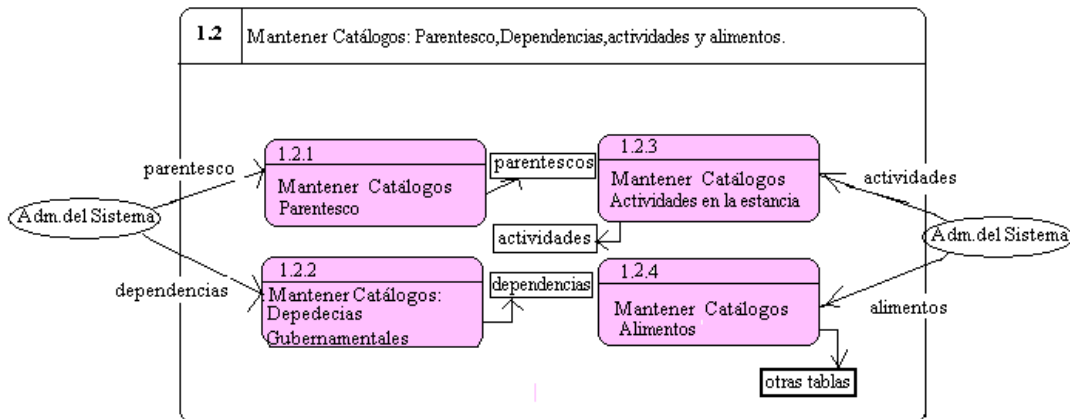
1.2 Mantener Catálogos: Parentesco,Dependencias,actividades y alimentos.

parentesco

Adm.del Sistema

dependencias

1.2.1
Mantener Catálogos Parentesco

parentescos

1.2.3
Mantener Catálogos Actividades en la estancia

actividades

actividades

Adm.del Sistema

1.2.2
Mantener Catálogos: Depedecias Gubernamentales

dependencias

1.2.4
Mantener Catálogos Alimentos

alimentos

otras tablas